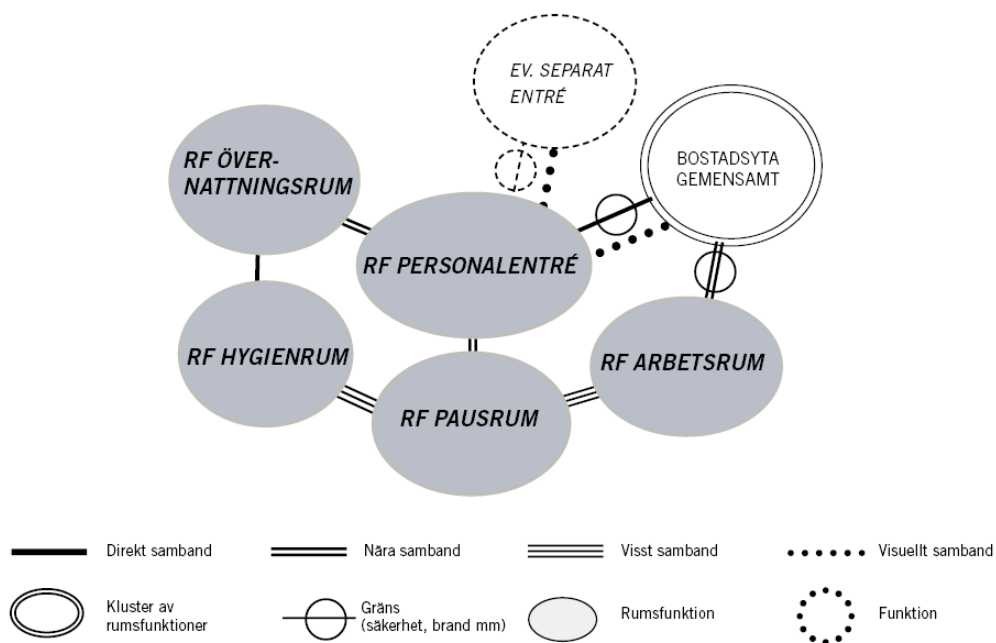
EV. SEPARAT ENTRÉ

BOSTADSYTA GEMENSAMT

RF ÖVER-NATTNINGSRUM

RF PERSONALENTRÉ

RF HYGIENRUM

RF ARBETSRUM

RF PAUSRUM

Direkt samband

Nära samband

Visst samband

Visuellt samband

Kluster av rumsfunktioner

Gräns (säkerhet, brand mm)

Rumsfunktion

Funktion